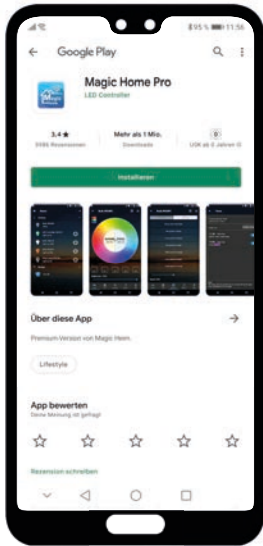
95 % 11:56

Google Play

Magic Home Pro
LED Controller

3,4 ★
5986 Rezensionen

Mehr als 1 Mio.
Downloads

0
USK ab 0 Jahren

Installieren

Über diese App

Premium-Version von Magic Home.

Lifestyle

App bewerten
Deine Meinung ist gefragt

☆ ☆ ☆ ☆ ☆

Rezension schreiben